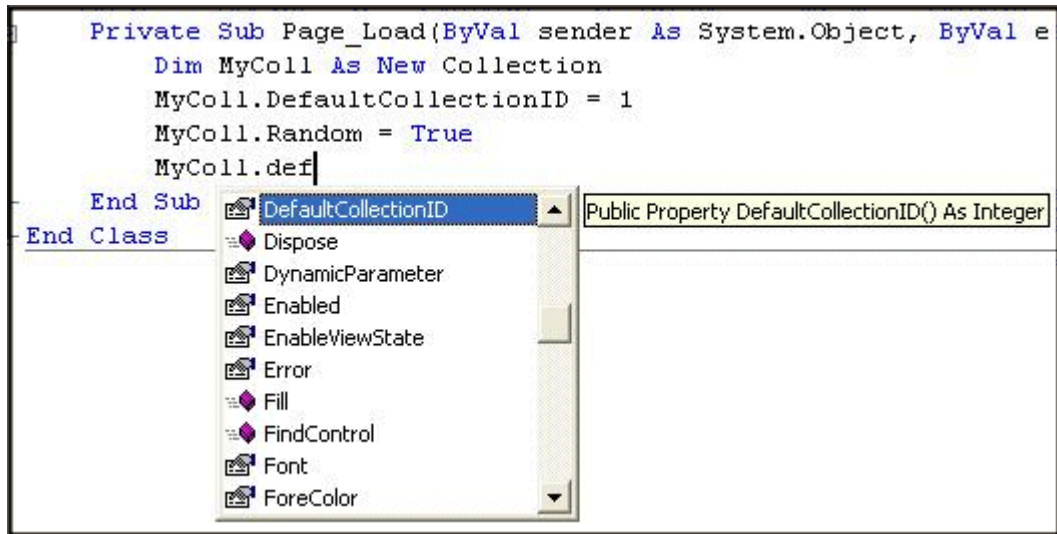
Private Sub Page_Load(ByVal sender As System.Object, ByVal e
Dim MyColl As New Collection
MyColl.DefaultCollectionID = 1
MyColl.Random = True
MyColl.def
End Sub
End Class

DefaultCollectionID
Dispose
DynamicParameter
Enabled
EnableViewState
Error
Fill
FindControl
Font
ForeColor

Public Property DefaultCollectionID() As Integer